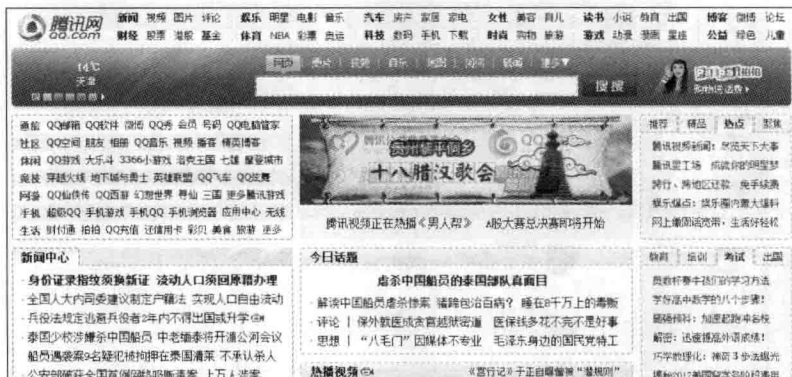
腾讯网 QQ.com

新闻 视频 图片 评论　娱乐 明星 电影 音乐　汽车 房产 家居 家电　女性 美容 育儿　读书 小说 教育 出国　博客 微博 论坛
财经 股票 港股 基金　体育 NBA 彩票 奥运　科技 数码 手机 下载　时尚 购物 旅游　游戏 动漫 漫画 星座　公益 绿色 儿童

14℃
天津

网页 | 图片 | 视频 | 音乐 | 问问 | 搜索 | 更多

搜 搜

邮箱 QQ邮箱 QQ软件 微博 QQ秀 会员 号码 QQ电脑管家
社区 QQ空间 朋友 相册 QQ音乐 视频 腾讯 精品博客
休闲 QQ游戏 大乐斗 3366小游戏 洛克王国 七雄 魔影城市
竞技 穿越火线 地下城与勇士 英雄联盟 QQ飞车 QQ炫舞
网游 QQ仙侠传 QQ西游 幻想世界 寻仙 三国 更多腾讯游戏
手机 超级QQ 手机游戏 手机QQ 手机浏览器 应用中心 无线
生活 财付通 拍拍 QQ充值 团购 彩票 美食 旅游 更多

十八摸汉歌会

腾讯视频正在热播《男人帮》　A股大赛总决赛即将开始

推荐 | 精品 | 热点 | 图集

新闻中心

· 身份证异地换新证 流动人口落户政策
· 全国人大内司委建议制定户籍法 实现人口自由流动
· 兵役法规定逃避兵役者2年内不得出国或升学
· 泰国少校涉嫌杀中国船员 中老缅泰将开通公河会议
· 船员遇袭案9名疑犯被拘押在泰国清莱 不承认杀人

今日话题

虐杀中国船员的泰国部队真面目

· 解读中国船员虐杀惨案 辅路包治百病？ 睡在8千万上的毒贩
· 评论 ｜ 保外就医成贪官越狱密道　医保钱多花不完不是好事
· 思想 ｜ "八毛门"因媒体不专业　毛泽东身边的国民党特工

热播视频

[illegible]